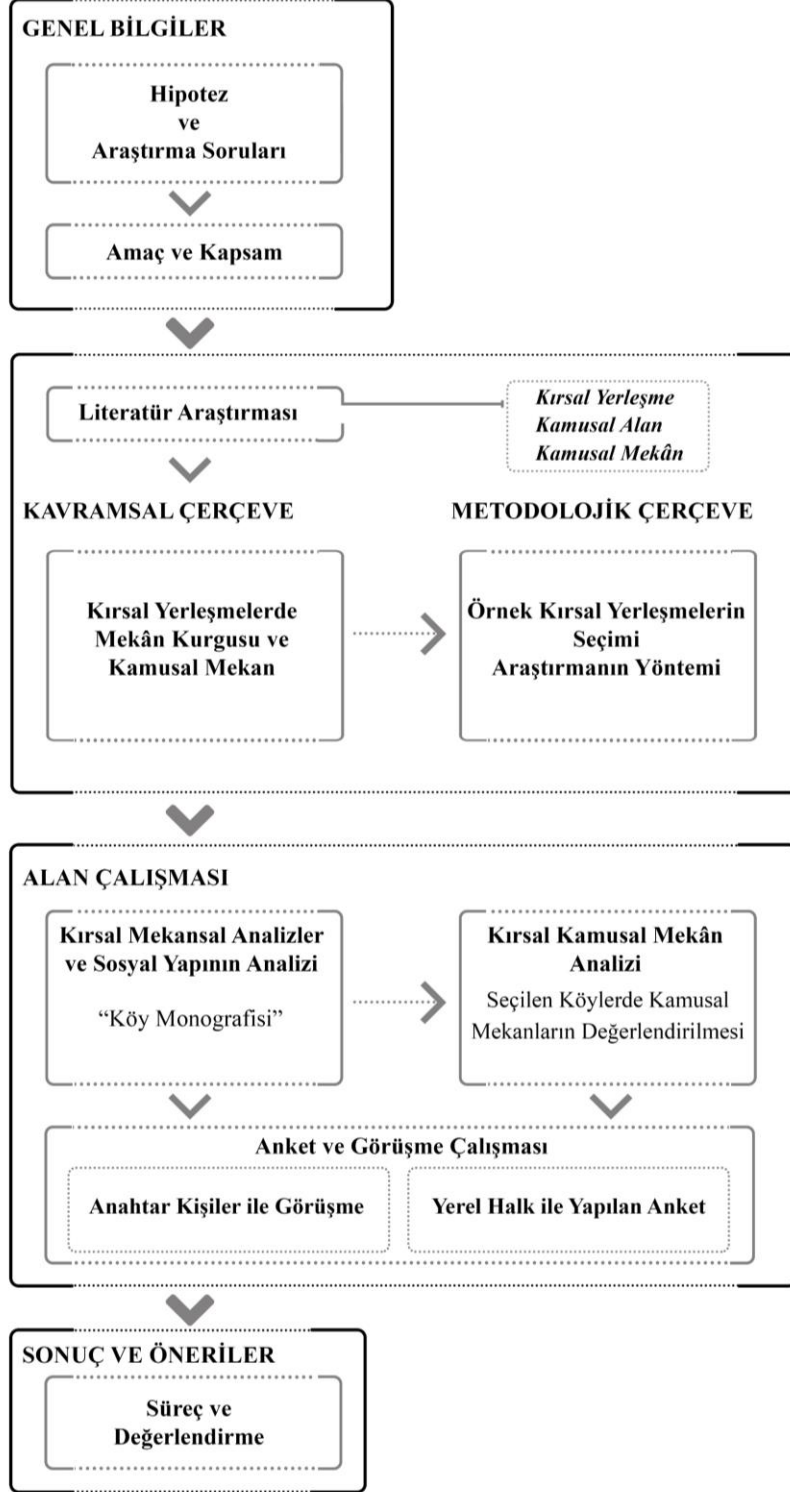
GENEL BİLGİLER

Hipotez
ve
Araştırma Soruları

Amaç ve Kapsam

Literatür Araştırması

Kırsal Yerleşme
Kamusal Alan
Kamusal Mekân

KAVRAMSAL ÇERÇEVE

METODOLOJİK ÇERÇEVE

Kırsal Yerleşmelerde Mekân Kurgusu ve Kamusal Mekan

Örnek Kırsal Yerleşmelerin Seçimi
Araştırmanın Yöntemi

ALAN ÇALIŞMASI

Kırsal Mekansal Analizler ve Sosyal Yapının Analizi
"Köy Monografisi"

Kırsal Kamusal Mekân Analizi
Seçilen Köylerde Kamusal Mekanların Değerlendirilmesi

Anket ve Görüşme Çalışması

Anahtar Kişiler ile Görüşme

Yerel Halk ile Yapılan Anket

SONUÇ VE ÖNERİLER

Süreç ve
Değerlendirme